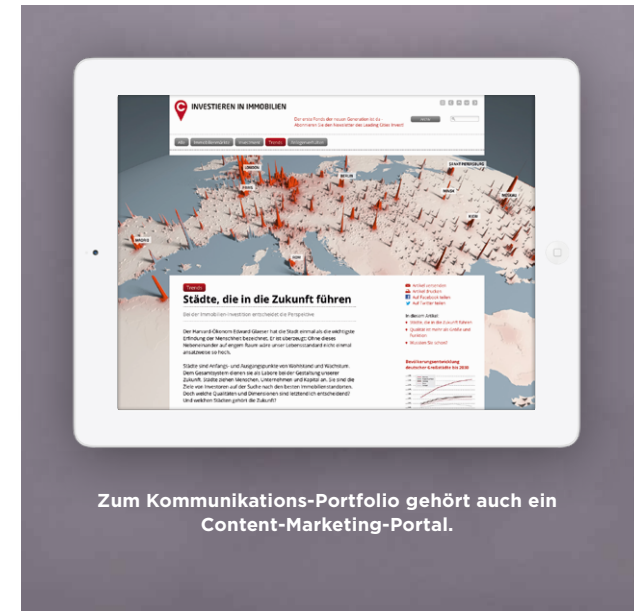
INVESTIEREN IN IMMOBILIEN

Trends

Städte, die in die Zukunft führen

Bei der Immobilien-Investition entscheidet die Perspektive

Der Harvard-Ökonom Edward Glaeser hat die Stadt einmal als die wichtigste Erfindung der Menschheit bezeichnet. Er ist überzeugt: Ohne dieses Nebeneinander auf engem Raum wäre unser Lebensstandard nicht einmal ansatzweise so hoch.

Städte sind Anfangs- und Ausgangspunkte von Wohlstand und Wachstum. Dem Gesamtsystem dienen sie als Labore bei der Gestaltung unserer Zukunft. Städte ziehen Menschen, Unternehmen und Kapital an. So sind die Ziele von Investoren auf der Suche nach den besten Immobilienstandorten. Doch welche Qualitäten und Dimensionen sind letztendlich entscheidend? Und welchen Städten gehört die Zukunft?

Zum Kommunikations-Portfolio gehört auch ein Content-Marketing-Portal.